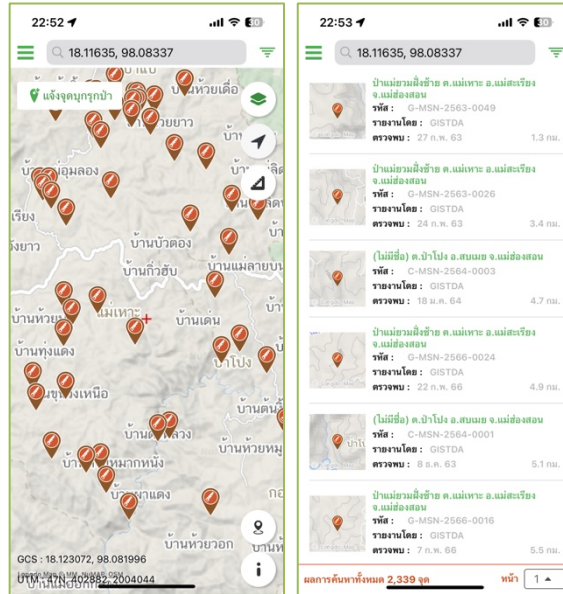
22:52 30

18.11635, 98.08337

แจ้งจุดบุกรุกป่า

บ้านหัวยเดื่อ
บ้านอุมลอง
บ้านขยาว
เรียง
ขยาว
บ้านบัวตอง
บ้านกิ่วฮับ
บ้านแม่ลายบน
แม่เหาะ
บ้านหวย
บ้านเด่น
บ้านทุ่งแดง
บ้านป่าโปง
บ้านชุ่มเหนือ
บ้านต้น
บ้านดงหลวง
บ้านหวยหมู
บ้านหมากหนั่ง
บ้านผาแดง
บ้านห้วยวอก

GCS : 18.123072, 98.081996
UTM : 47N 402882, 2004044

22:53 30

18.11635, 98.08337

ป่าแม่ยวมฝั่งซ้าย ต.แม่เหาะ อ.แม่สะเรียง จ.แม่ฮ่องสอน
รหัส : G-MSN-2563-0049
รายงานโดย : GISTDA
ตรวจพบ : 27 ก.พ. 63 1.3 กม.

ป่าแม่ยวมฝั่งซ้าย ต.แม่เหาะ อ.แม่สะเรียง จ.แม่ฮ่องสอน
รหัส : G-MSN-2563-0026
รายงานโดย : GISTDA
ตรวจพบ : 24 ก.พ. 63 3.4 กม.

(ไม่มีชื่อ) ต.ป่าโปง อ.สบเมย จ.แม่ฮ่องสอน
รหัส : C-MSN-2564-0003
รายงานโดย : GISTDA
ตรวจพบ : 18 ม.ค. 64 4.7 กม.

ป่าแม่ยวมฝั่งซ้าย ต.แม่เหาะ อ.แม่สะเรียง จ.แม่ฮ่องสอน
รหัส : G-MSN-2566-0024
รายงานโดย : GISTDA
ตรวจพบ : 22 ก.พ. 66 4.9 กม.

(ไม่มีชื่อ) ต.ป่าโปง อ.สบเมย จ.แม่ฮ่องสอน
รหัส : C-MSN-2564-0001
รายงานโดย : GISTDA
ตรวจพบ : 8 ธ.ค. 63 5.1 กม.

ป่าแม่ยวมฝั่งซ้าย ต.แม่เหาะ อ.แม่สะเรียง จ.แม่ฮ่องสอน
รหัส : G-MSN-2566-0016
รายงานโดย : GISTDA
ตรวจพบ : 7 ก.พ. 66 5.5 กม.

ผลการค้นหาทั้งหมด 2,339 จุด หน้า 1